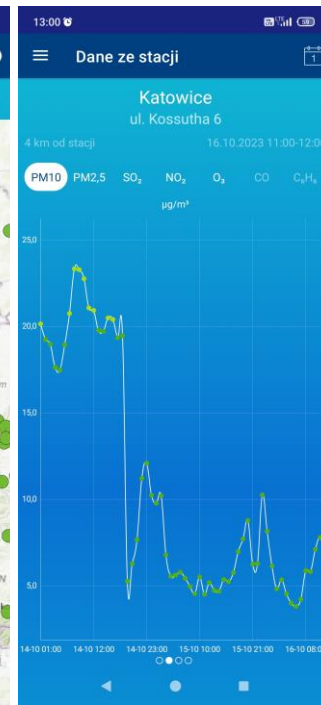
13:00

Dane ze stacji

Katowice
ul. Kossutha 6

4 km od stacji

16.10.2023 11:00-12:0

PM10 PM2,5 $SO_2$ $NO_2$ $O_3$ CO $C_6H_6$

μg/m³

25,0

20,0

15,0

10,0

5,0

14-10 01:00 14-10 12:00 14-10 23:00 15-10 10:00 15-10 21:00 16-10 08:0